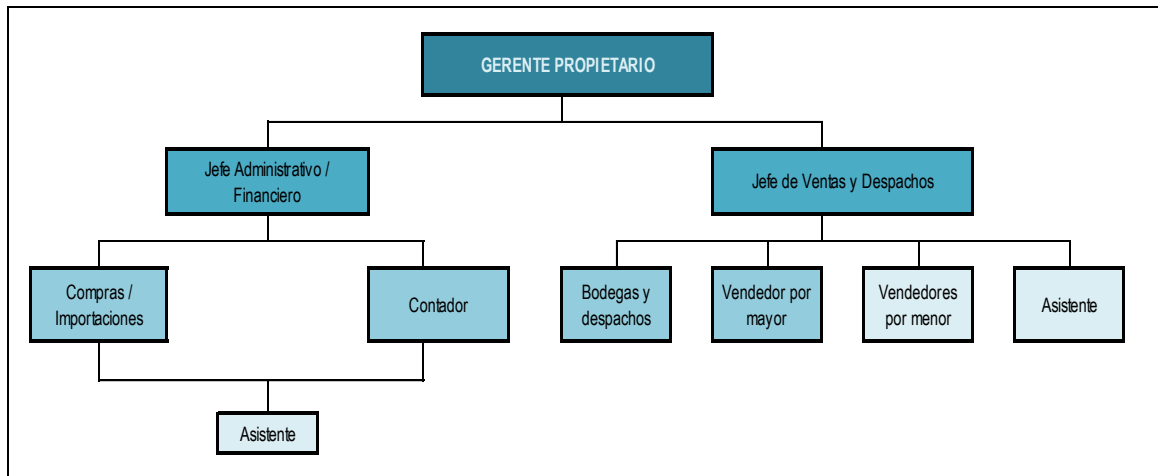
GERENTE PROPIETARIO

Jefe Administrativo / Financiero

Jefe de Ventas y Despachos

Compras / Importaciones

Contador

Asistente

Bodegas y despachos

Vendedor por mayor

Vendedores por menor

Asistente